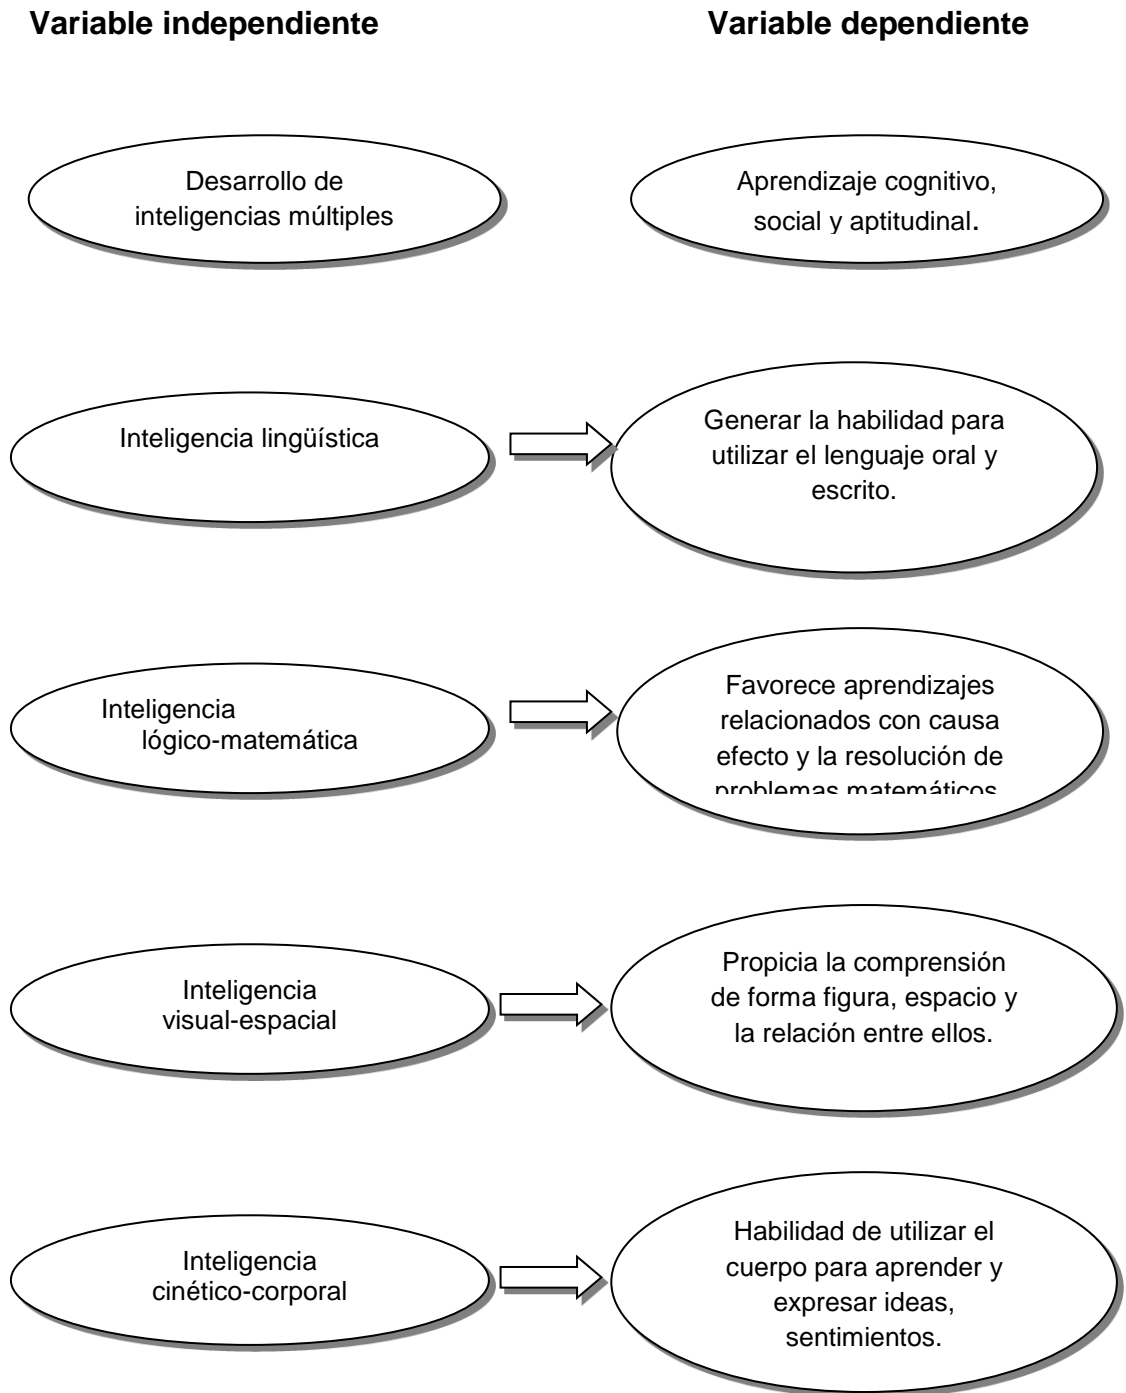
Variable independiente

Variable dependiente

Desarrollo de inteligencias múltiples

Aprendizaje cognitivo, social y aptitudinal.

Inteligencia lingüística

Generar la habilidad para utilizar el lenguaje oral y escrito.

Inteligencia lógico-matemática

Favorece aprendizajes relacionados con causa efecto y la resolución de problemas matemáticos

Inteligencia visual-espacial

Propicia la comprensión de forma figura, espacio y la relación entre ellos.

Inteligencia cinético-corporal

Habilidad de utilizar el cuerpo para aprender y expresar ideas, sentimientos.